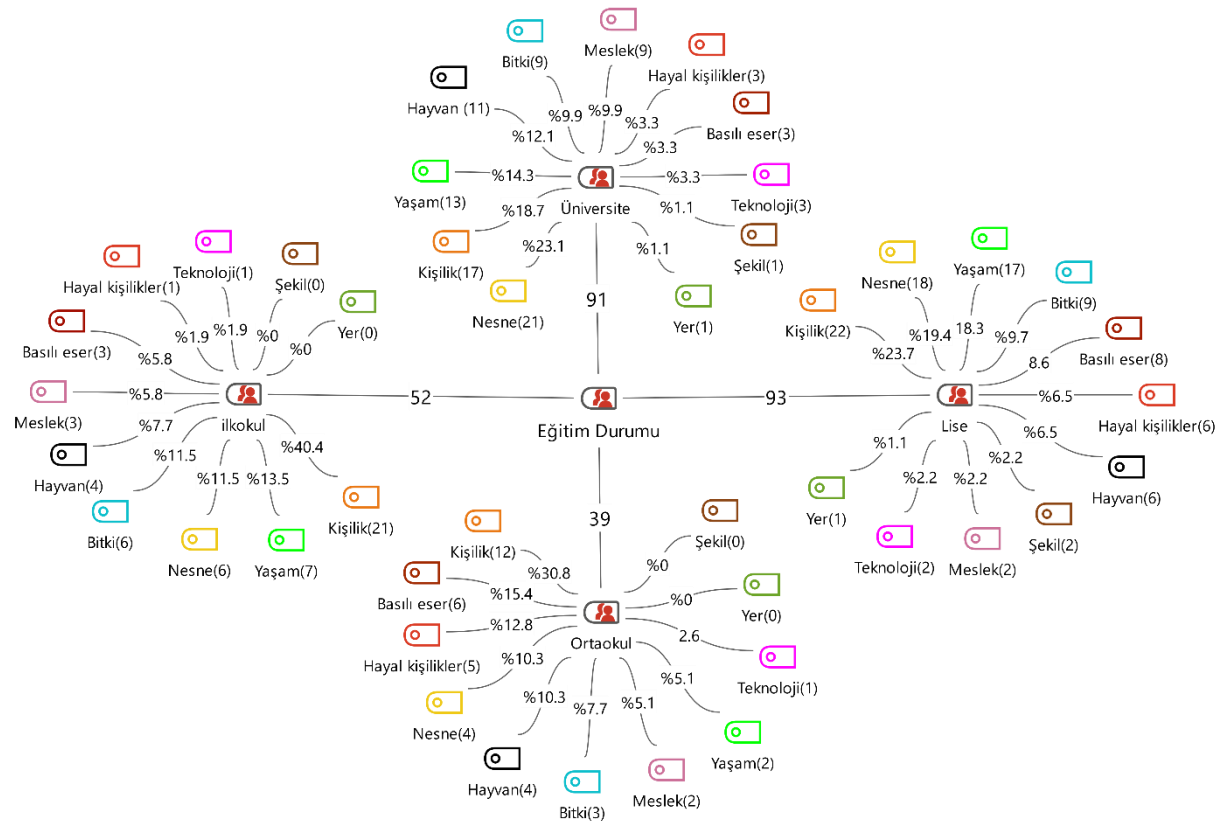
Bitki(9)
Meslek(9)
Hayal kişilikler(3)
Hayvan (11)
%9.9
%9.9
%3.3
Basılı eser(3)
%12.1
%3.3
Yaşam(13)
%14.3
Üniversite
%3.3
Teknoloji(3)
%18.7
%1.1
%23.1
%1.1
Kişilik(17)
Şekil(1)
Nesne(21)
Yer(1)
91

Teknoloji(1)
Hayal kişilikler(1)
Şekil(0)
Yer(0)
%1.9
%1.9
%0
Basılı eser(3)
%0
%5.8
Meslek(3)
%5.8
ilkokul
52
%7.7
%40.4
Hayvan(4)
%11.5
%11.5
%13.5
Kişilik(21)
Bitki(6)
Nesne(6)
Yaşam(7)

Eğitim Durumu

Nesne(18)
Yaşam(17)
Bitki(9)
Kişilik(22)
%19.4
18.3
%9.7
Basılı eser(8)
%23.7
8.6
93
%6.5
Hayal kişilikler(6)
Lise
%6.5
%1.1
%2.2
Hayvan(6)
%2.2
%2.2
Yer(1)
Şekil(2)
Teknoloji(2)
Meslek(2)

39
Kişilik(12)
Şekil(0)
%30.8
%0
Basılı eser(6)
%15.4
%0
Yer(0)
%12.8
Ortaokul
2.6
Hayal kişilikler(5)
%10.3
Teknoloji(1)
%5.1
%10.3
%7.7
%5.1
Nesne(4)
Yaşam(2)
Hayvan(4)
Bitki(3)
Meslek(2)